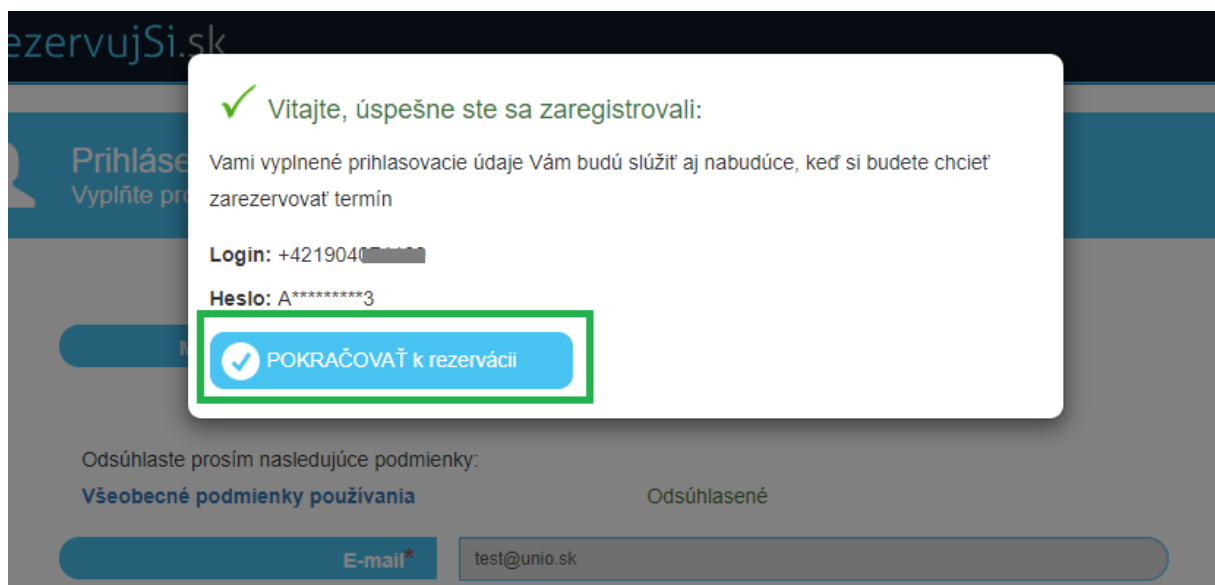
ezervujSi.sk

Prihláse
Vyplňte pr

Vitajte, úspešne ste sa zaregistrovali:

Vami vyplnené prihlasovacie údaje Vám budú slúžiť aj nabudúce, keď si budete chcieť zarezervovať termín

Login: +421904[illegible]

Heslo: A*********3

POKRAČOVAŤ k rezervácii

Odsúhlaste prosím nasledujúce podmienky:
Všeobecné podmienky používania
Odsúhlasené

E-mail*
test@unio.sk